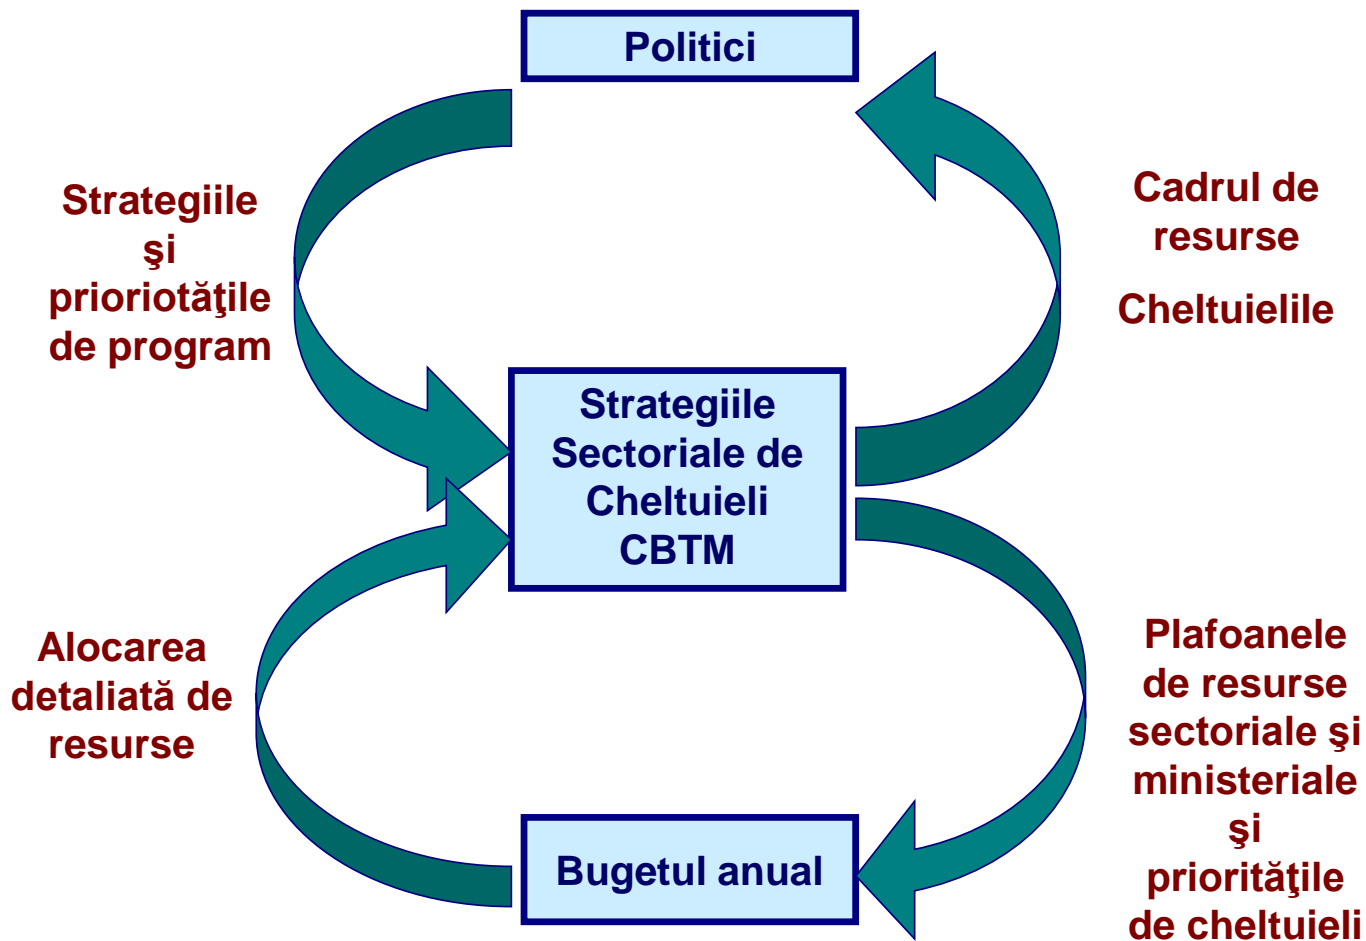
Politici

Strategiile şi prioriotăţile de program

Cadrul de resurse

Cheltuielile

Strategiile Sectoriale de Cheltuieli CBTM

Alocarea detaliată de resurse

Plafoanele de resurse sectoriale şi ministeriale şi priorităţile de cheltuieli

Bugetul anual